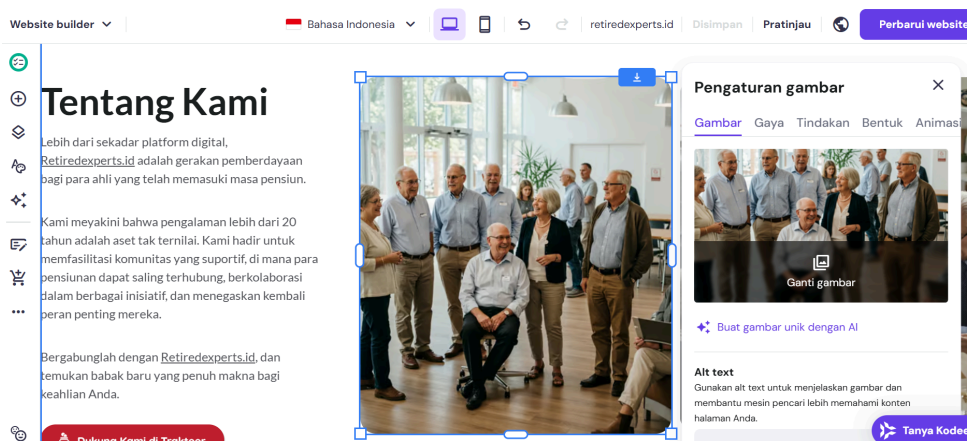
Website builder

Bahasa Indonesia

retiredexperts.id Disimpan Pratinjau Perbarui website

Tentang Kami

Lebih dari sekadar platform digital, Retiredexperts.id adalah gerakan pemberdayaan bagi para ahli yang telah memasuki masa pensiun.

Kami meyakini bahwa pengalaman lebih dari 20 tahun adalah aset tak ternilai. Kami hadir untuk memfasilitasi komunitas yang suportif, di mana para pensiunan dapat saling terhubung, berkolaborasi dalam berbagai inisiatif, dan menegaskan kembali peran penting mereka.

Bergabunglah dengan Retiredexperts.id, dan temukan babak baru yang penuh makna bagi keahlian Anda.

Dukung Kami di Trakteer

Pengaturan gambar

Gambar Gaya Tindakan Bentuk Animasi

Ganti gambar

Buat gambar unik dengan AI

Alt text

Gunakan alt text untuk menjelaskan gambar dan membantu mesin pencari lebih memahami konten halaman Anda.

Tanya Kodee